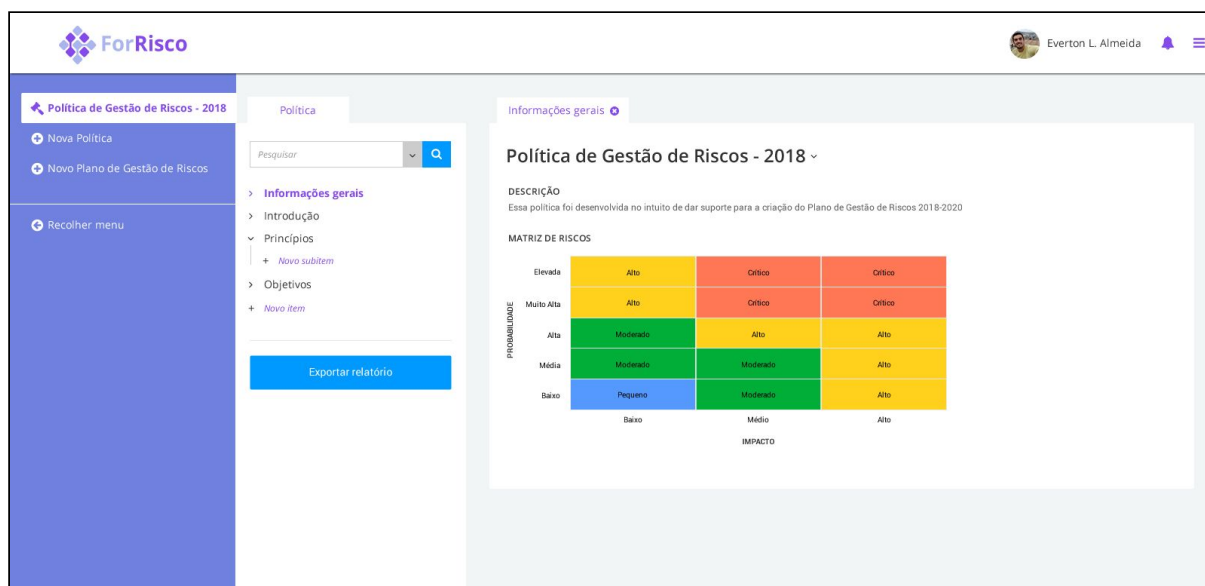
ForRisco

Everton L. Almeida

Política de Gestão de Riscos - 2018

Nova Política

Novo Plano de Gestão de Riscos

Recolher menu

Política

Pesquisar

> Informações gerais
> Introdução
⌄ Princípios
+ Novo subitem
> Objetivos
+ Novo item

Exportar relatório

Informações gerais

Política de Gestão de Riscos - 2018

DESCRIÇÃO
Essa política foi desenvolvida no intuito de dar suporte para a criação do Plano de Gestão de Riscos 2018-2020

MATRIZ DE RISCOS

PROBABILIDADE

| | Baixo | Médio | Alto |
|---|---|---|---|
| Elevada | Alto | Crítico | Crítico |
| Muito Alta | Alto | Crítico | Crítico |
| Alta | Moderado | Alto | Alto |
| Média | Moderado | Moderado | Alto |
| Baixo | Pequeno | Moderado | Alto |

IMPACTO